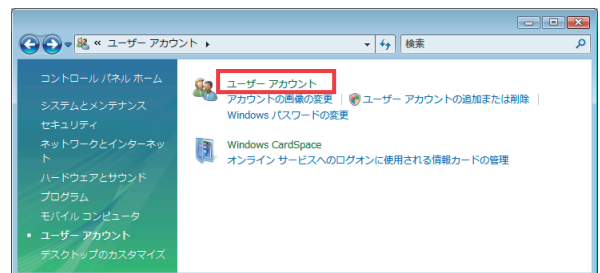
« ユーザー アカウント ▸

検索

コントロール パネル ホーム

システムとメンテナンス
セキュリティ
ネットワークとインターネット
ハードウェアとサウンド
プログラム
モバイル コンピュータ
• ユーザー アカウント
デスクトップのカスタマイズ

ユーザー アカウント
アカウントの画像の変更 | ユーザー アカウントの追加または削除 |
Windows パスワードの変更

Windows CardSpace
オンライン サービスへのログオンに使用される情報カードの管理